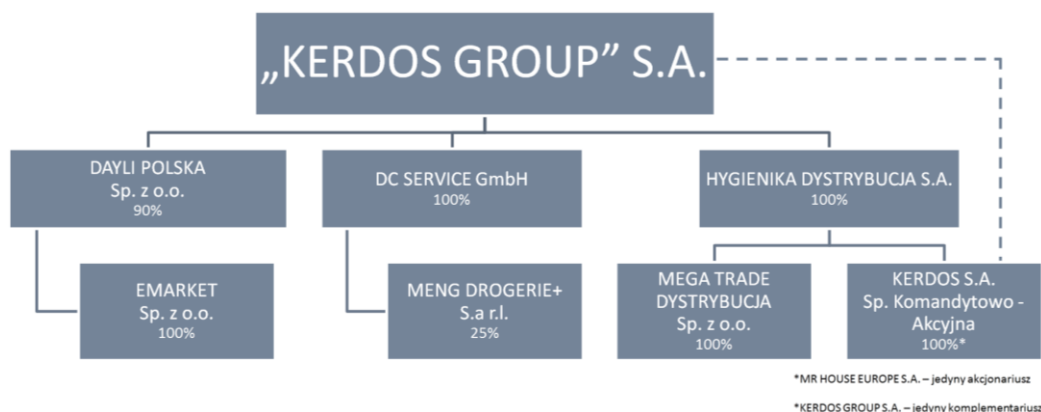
„KERDOS GROUP” S.A.

DAYLI POLSKA
Sp. z o.o.
90%

DC SERVICE GmbH
100%

HYGIENIKA DYSTRYBUCJA S.A.
100%

EMARKET
Sp. z o.o.
100%

MENG DROGERIE+
S.a r.l.
25%

MEGA TRADE
DYSTRYBUCJA
Sp. z o.o.
100%

KERDOS S.A.
Sp. Komandytowo - Akcyjna
100%*

*MR HOUSE EUROPE S.A. – jedyny akcjonariusz

*KERDOS GROUP S.A. – jedyny komplementariusz